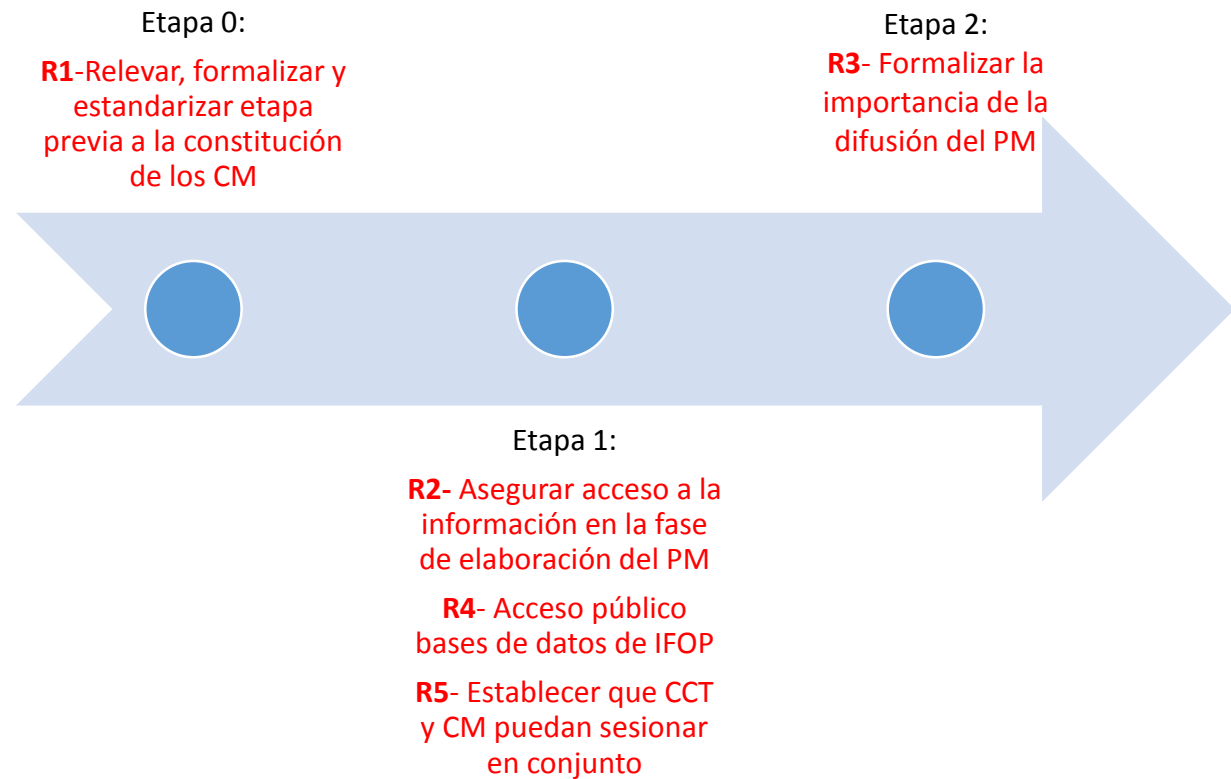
Etapa 0:

R1-Relevar, formalizar y estandarizar etapa previa a la constitución de los CM

Etapa 2:

R3- Formalizar la importancia de la difusión del PM

Etapa 1:

R2- Asegurar acceso a la información en la fase de elaboración del PM

R4- Acceso público bases de datos de IFOP

R5- Establecer que CCT y CM puedan sesionar en conjunto